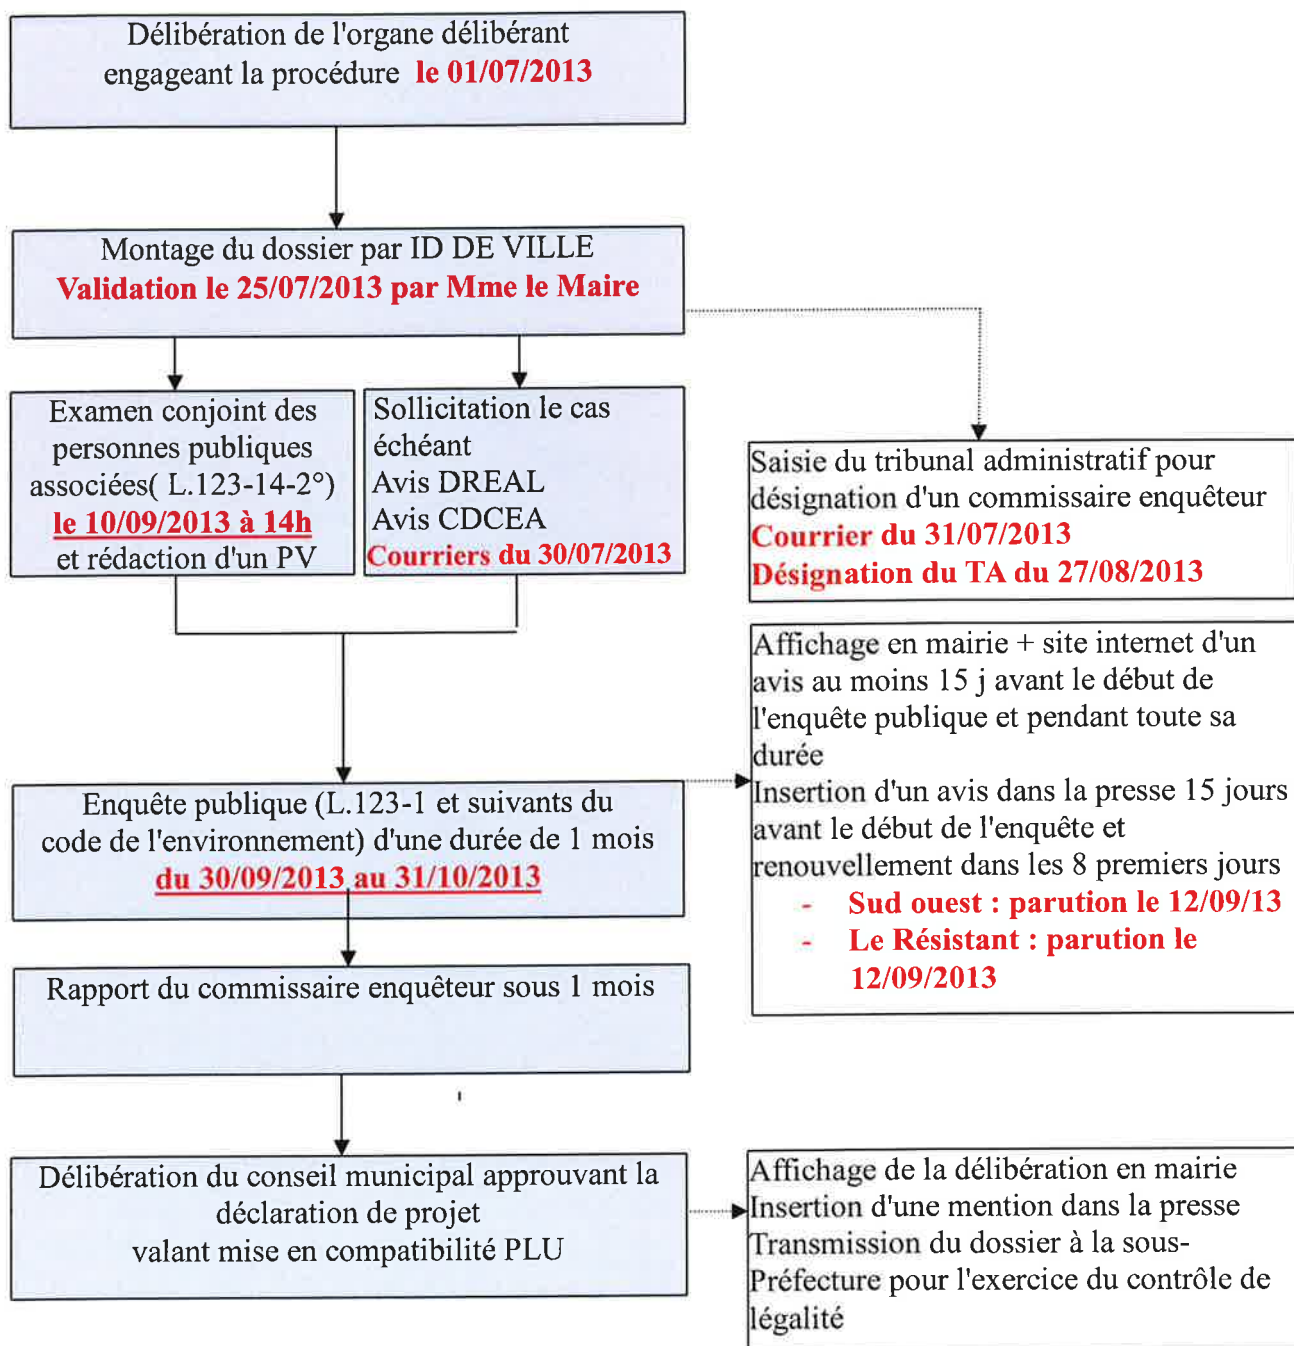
Délibération de l'organe délibérant engageant la procédure le 01/07/2013

Montage du dossier par ID DE VILLE
Validation le 25/07/2013 par Mme le Maire

Examen conjoint des personnes publiques associées( L.123-14-2°) le 10/09/2013 à 14h et rédaction d'un PV

Sollicitation le cas échéant
Avis DREAL
Avis CDCEA
Courriers du 30/07/2013

Saisie du tribunal administratif pour désignation d'un commissaire enquêteur
Courrier du 31/07/2013
Désignation du TA du 27/08/2013

Affichage en mairie + site internet d'un avis au moins 15 j avant le début de l'enquête publique et pendant toute sa durée
Insertion d'un avis dans la presse 15 jours avant le début de l'enquête et renouvellement dans les 8 premiers jours
- Sud ouest : parution le 12/09/13
- Le Résistant : parution le 12/09/2013

Enquête publique (L.123-1 et suivants du code de l'environnement) d'une durée de 1 mois du 30/09/2013 au 31/10/2013

Rapport du commissaire enquêteur sous 1 mois

Délibération du conseil municipal approuvant la déclaration de projet valant mise en compatibilité PLU

Affichage de la délibération en mairie
Insertion d'une mention dans la presse
Transmission du dossier à la sous-Préfecture pour l'exercice du contrôle de légalité